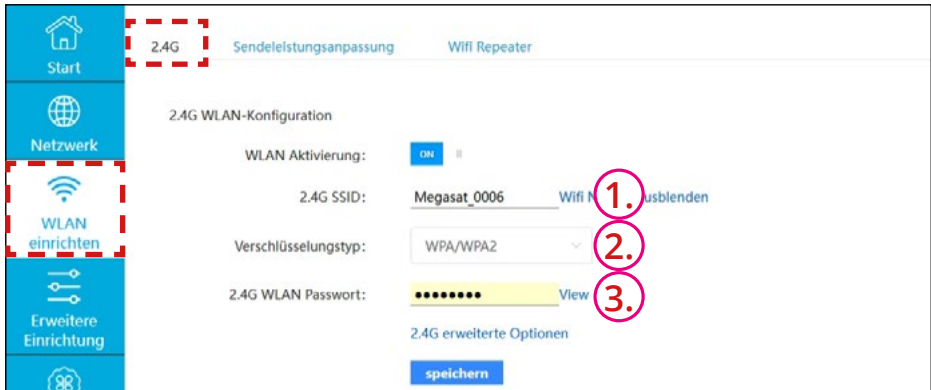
Start

Netzwerk

WLAN einrichten

Erweitere Einrichtung

2.4G Sendeleistungsanpassung Wifi Repeater

2.4G WLAN-Konfiguration

WLAN Aktivierung: ON

2.4G SSID: Megasat_0006 Wifi N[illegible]usblenden

1.

Verschlüsselungstyp: WPA/WPA2

2.

2.4G WLAN Passwort: •••••••• View

3.

2.4G erweiterte Optionen

speichern